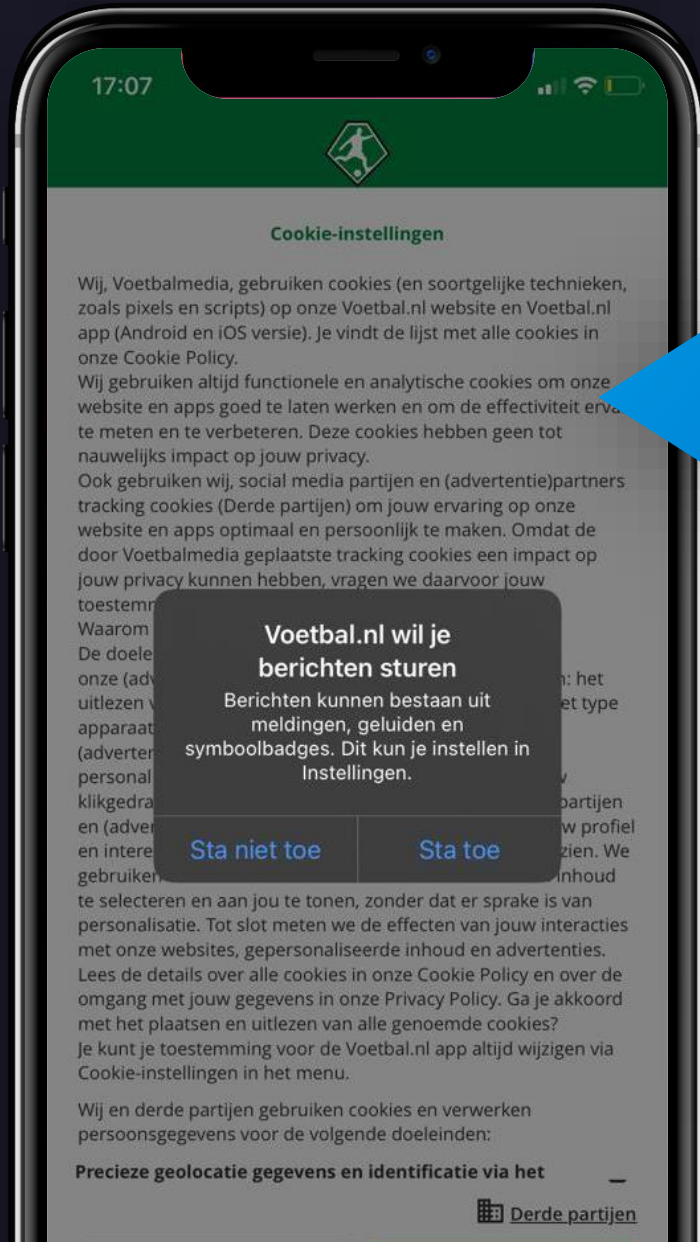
17:07

Cookie-instellingen

Wij, Voetbalmedia, gebruiken cookies (en soortgelijke technieken, zoals pixels en scripts) op onze Voetbal.nl website en Voetbal.nl app (Android en iOS versie). Je vindt de lijst met alle cookies in onze Cookie Policy.
Wij gebruiken altijd functionele en analytische cookies om onze website en apps goed te laten werken en om de effectiviteit erva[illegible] te meten en te verbeteren. Deze cookies hebben geen tot nauwelijks impact op jouw privacy.
Ook gebruiken wij, social media partijen en (advertentie)partners tracking cookies (Derde partijen) om jouw ervaring op onze website en apps optimaal en persoonlijk te maken. Omdat de door Voetbalmedia geplaatste tracking cookies een impact op jouw privacy kunnen hebben, vragen we daarvoor jouw toestemm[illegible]
Waarom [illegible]
De doele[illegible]
onze (adv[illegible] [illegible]: het uitlezen v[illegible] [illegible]et type apparaat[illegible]
(adverten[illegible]
personal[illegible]
klikgedra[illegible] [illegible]partijen en (adver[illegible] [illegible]w profiel en intere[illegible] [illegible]zien. We gebruiken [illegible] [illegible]inhoud te selecteren en aan jou te tonen, zonder dat er sprake is van personalisatie. Tot slot meten we de effecten van jouw interacties met onze websites, gepersonaliseerde inhoud en advertenties. Lees de details over alle cookies in onze Cookie Policy en over de omgang met jouw gegevens in onze Privacy Policy. Ga je akkoord met het plaatsen en uitlezen van alle genoemde cookies?
Je kunt je toestemming voor de Voetbal.nl app altijd wijzigen via Cookie-instellingen in het menu.

Voetbal.nl wil je berichten sturen
Berichten kunnen bestaan uit meldingen, geluiden en symboolbadges. Dit kun je instellen in Instellingen.
Sta niet toe
Sta toe

Wij en derde partijen gebruiken cookies en verwerken persoonsgegevens voor de volgende doeleinden:

Precieze geolocatie gegevens en identificatie via het

Derde partijen